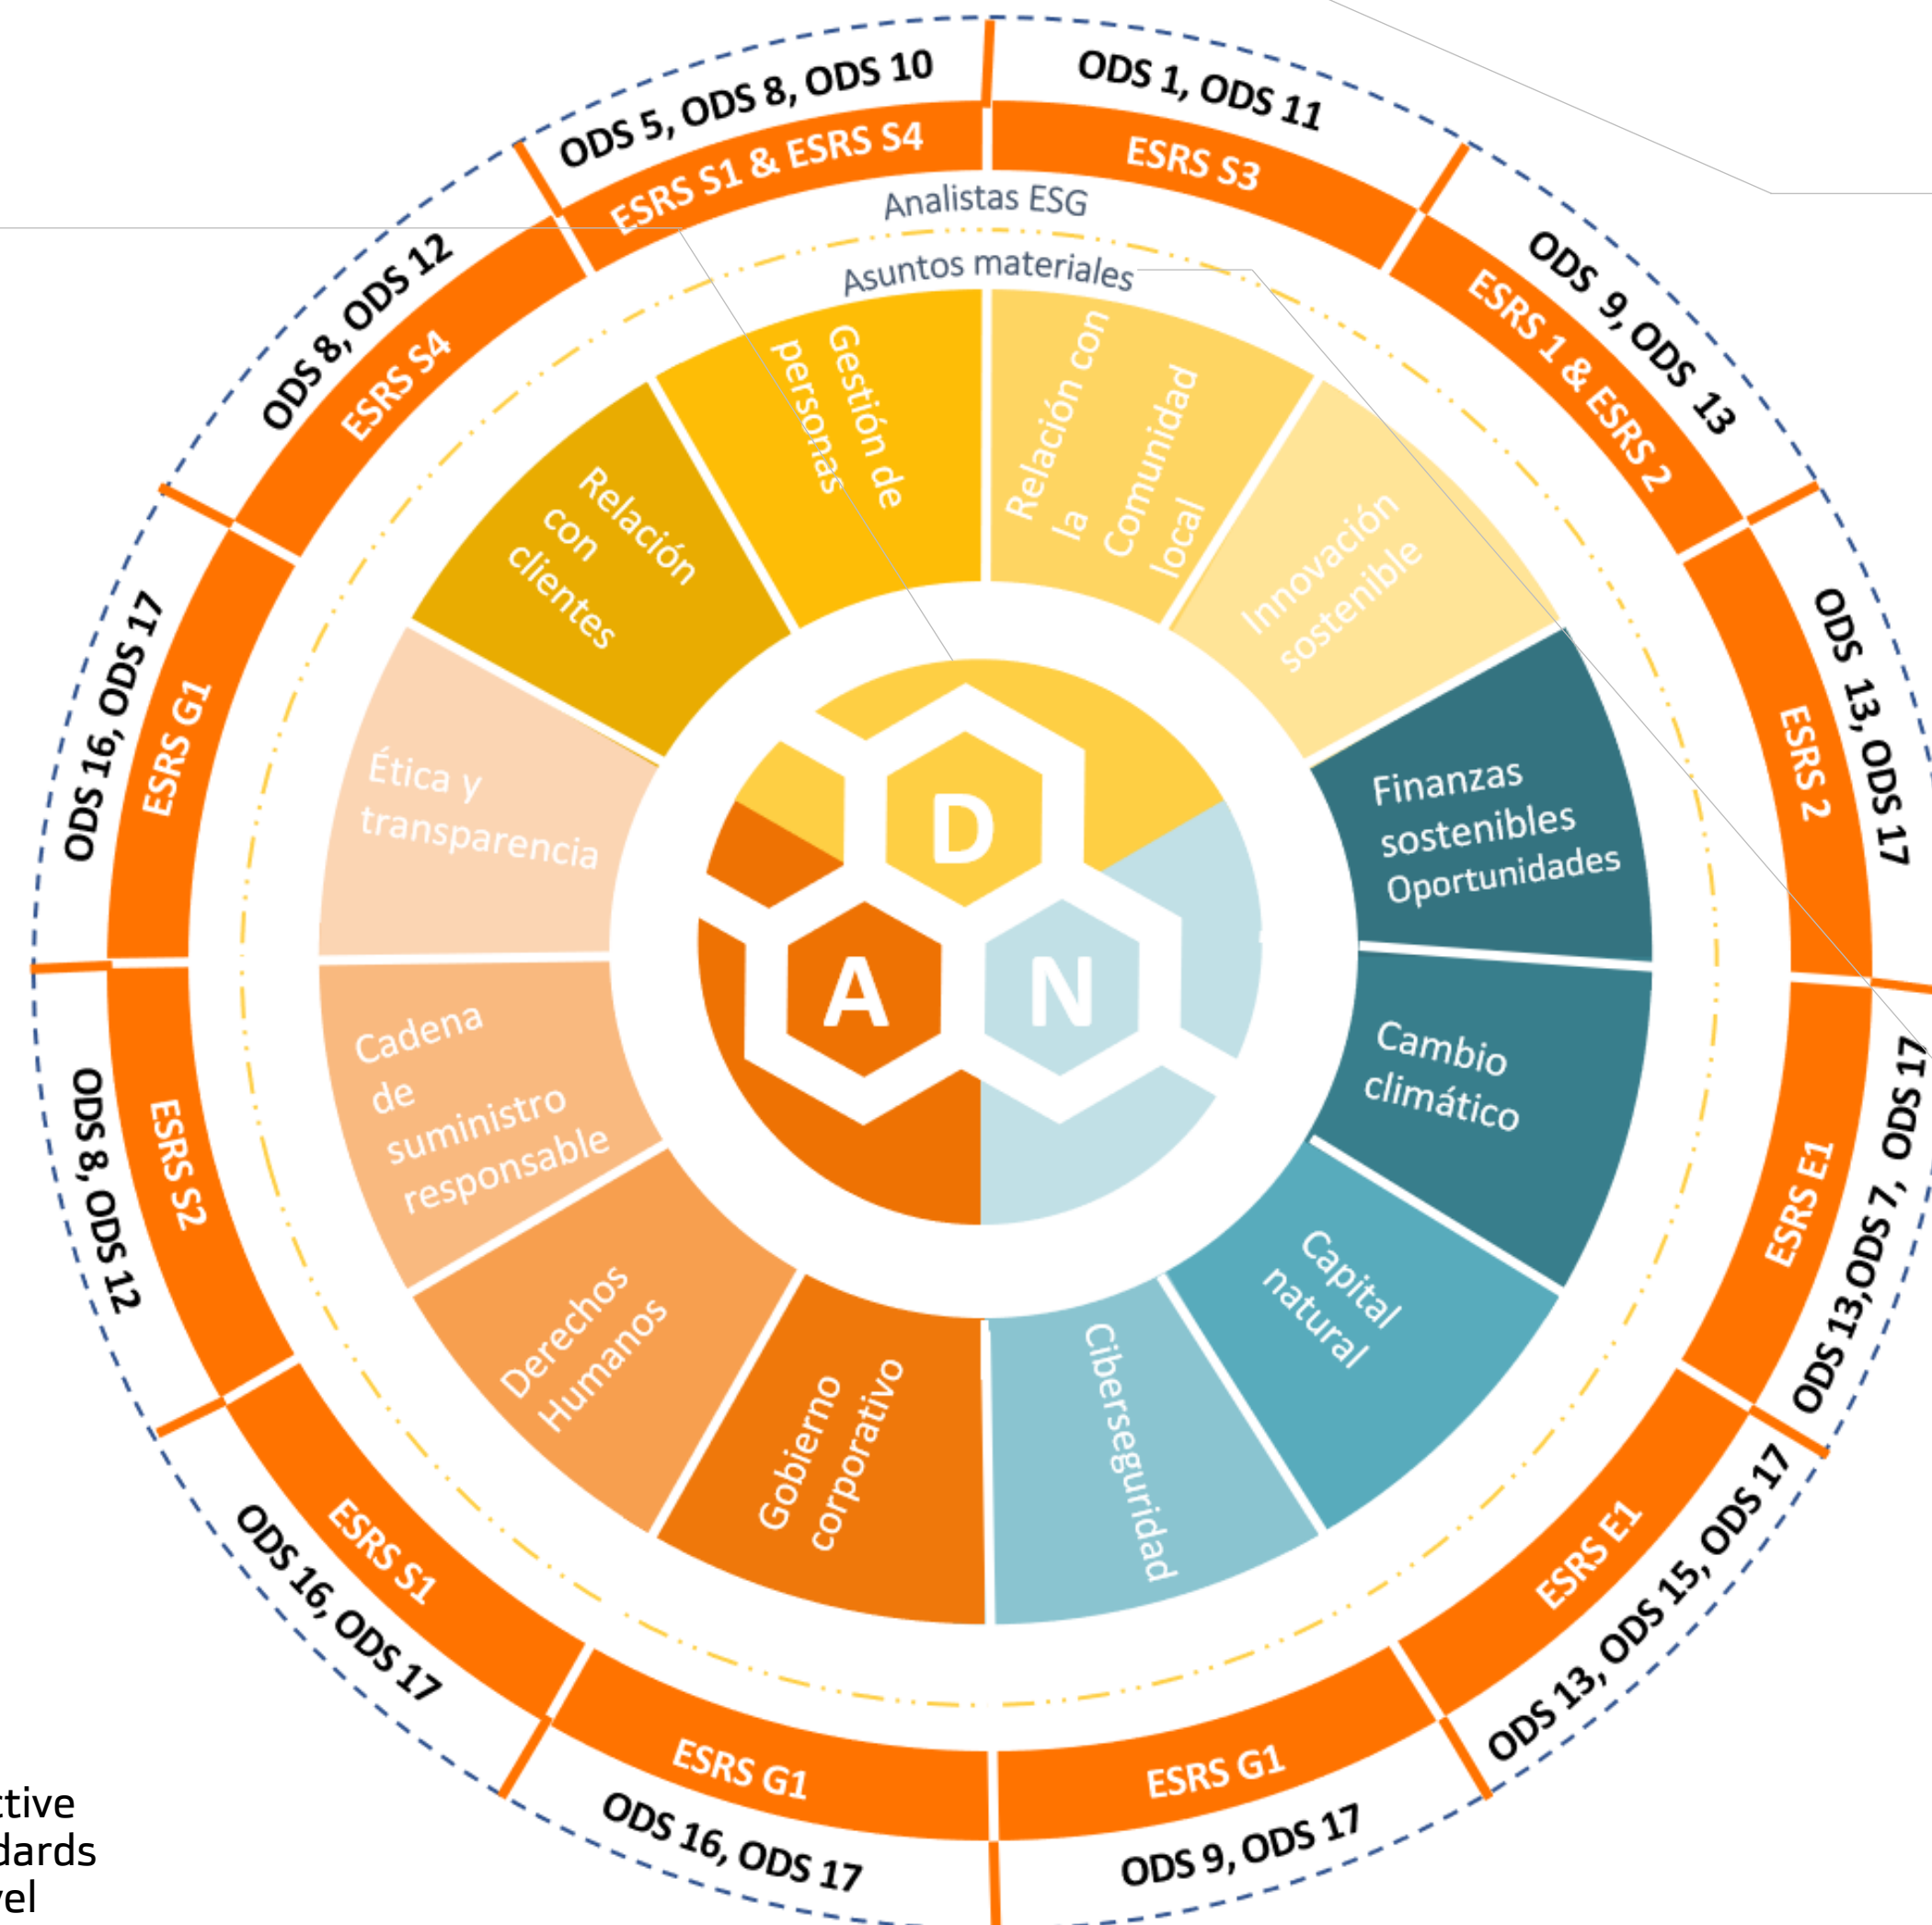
ODS 5, ODS 8, ODS 10
ESRS S1 & ESRS S4
ODS 1, ODS 11
ESRS S3
Analistas ESG
Asuntos materiales
ODS 9, ODS 13
ESRS 1 & ESRS 2
ODS 8, ODS 12
ESRS S4
ODS 16, ODS 17
ESRS G1
ODS 13, ODS 17
ESRS 2
Gestión de personas
Relación con la Comunidad local
Relación con clientes
Innovación sostenible
Ética y transparencia
Finanzas sostenibles Oportunidades
D
A
N
Cadena de suministro responsable
Cambio climático
ODS 8, ODS 12
ESRS S2
ESRS E1
ODS 13, ODS 7, ODS 17
Derechos Humanos
Capital natural
Gobierno corporativo
Ciberseguridad
ESRS S1
ODS 16, ODS 17
ESRS E1
ODS 13, ODS 15, ODS 17
ESRS G1
ODS 16, ODS 17
ESRS G1
ODS 9, ODS 17
ctive
dards
vel